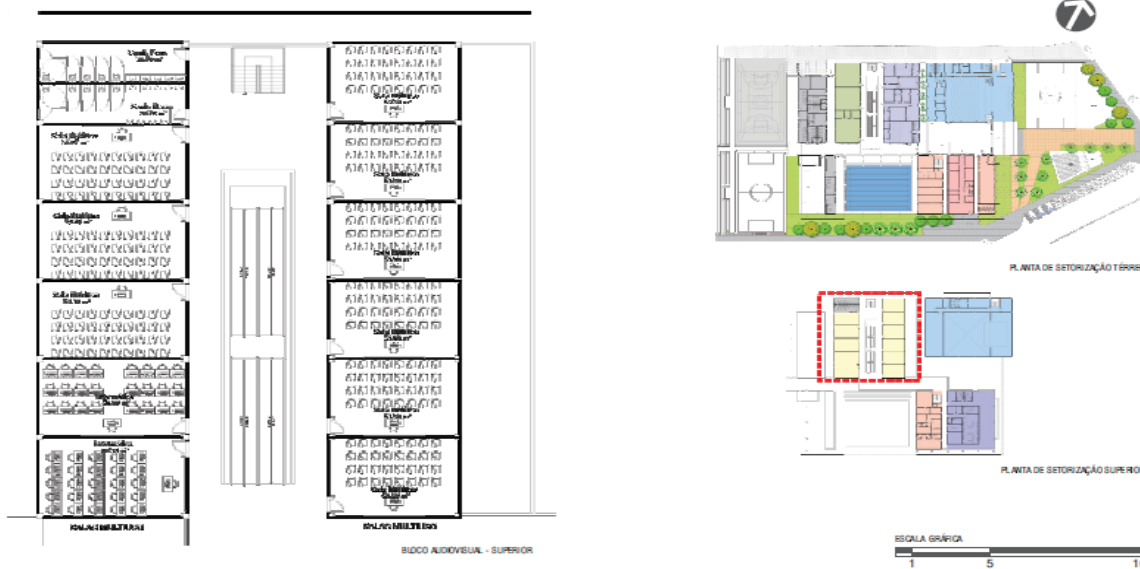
PLANTA DE SETORIZAÇÃO TÉRRE

PLANTA DE SETORIZAÇÃO SUPERIO

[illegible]

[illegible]

Sala Multiuso

Sala Multiuso

Sala Multiuso

Sala Multiuso

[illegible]

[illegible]

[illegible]

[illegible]

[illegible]

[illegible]

SALAS MULTIUSO

SALAS MULTIUSO

BLOCO AUDIOVISUAL - SUPERIOR

ESCALA GRÁFICA

1 5 10